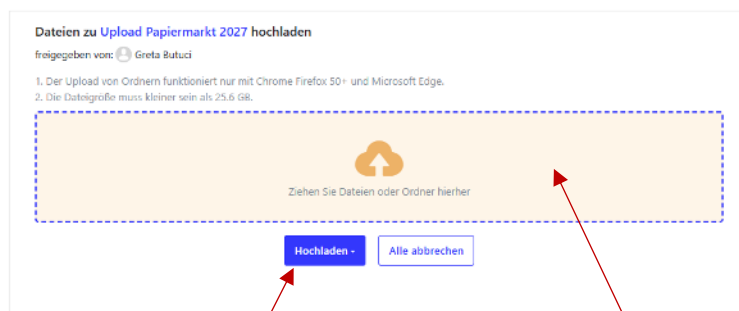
Dateien zu Upload Papiermarkt 2027 hochladen

freigegeben von: Greta Butuci

1. Der Upload von Ordnern funktioniert nur mit Chrome Firefox 50+ und Microsoft Edge.
2. Die Dateigröße muss kleiner sein als 25.6 GB.

Ziehen Sie Dateien oder Ordner hierher

Hochladen ▾

Alle abbrechen